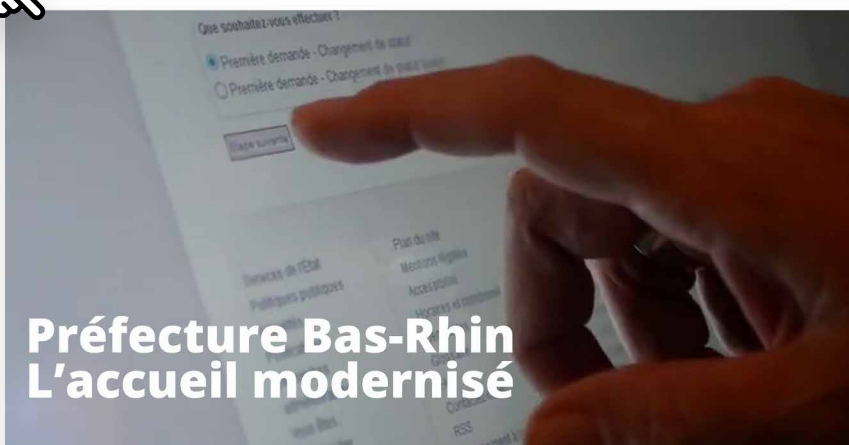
Que souhaitez-vous effectuer ?

Première demande - Changement de statut

Première demande - Changement de statut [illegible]

Etape suivante

Services de l'Etat

Politiques publiques

Plan du site

Mentions légales

Accessibilité

Horaires et coordonnées

Contact

RSS

Préfecture Bas-Rhin
L'accueil modernisé